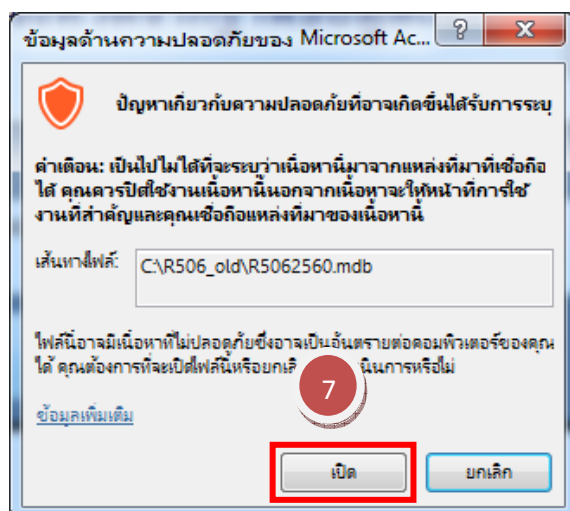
ข้อมูลด้านความปลอดภัยของ Microsoft Ac...

?

X

ปัญหาเกี่ยวกับความปลอดภัยที่อาจเกิดขึ้นได้รับการระบุ

คำเตือน: เป็นไปไม่ได้ที่จะระบุว่าเนื้อหานี้มาจากแหล่งที่มาที่เชื่อถือได้ คุณควรปิดใช้งานเนื้อหานี้นอกจากเนื้อหาจะให้หน้าที่การใช้งานที่สำคัญและคุณเชื่อถือแหล่งที่มาของเนื้อหานี้

เส้นทางไฟล์: C:\R506_old\R5062560.mdb

ไฟล์นี้อาจมีเนื้อหาที่ไม่ปลอดภัยซึ่งอาจเป็นอันตรายต่อคอมพิวเตอร์ของคุณได้ คุณต้องการที่จะเปิดไฟล์นี้หรือยกเลิ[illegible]นินการหรือไม่

7

ข้อมูลเพิ่มเติม

เปิด

ยกเลิก